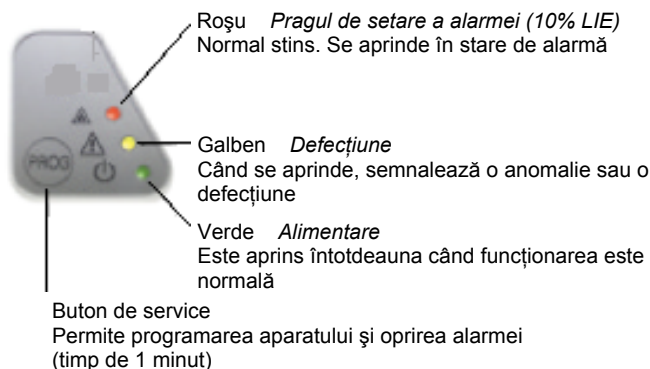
Roşu Pragul de setare a alarmei (10% LIE)
Normal stins. Se aprinde în stare de alarmă

PROG

Galben Defecţiune
Când se aprinde, semnalează o anomalie sau o defecţiune

Verde Alimentare
Este aprins întotdeauna când funcţionarea este normală

Buton de service
Permite programarea aparatului şi oprirea alarmei (timp de 1 minut)